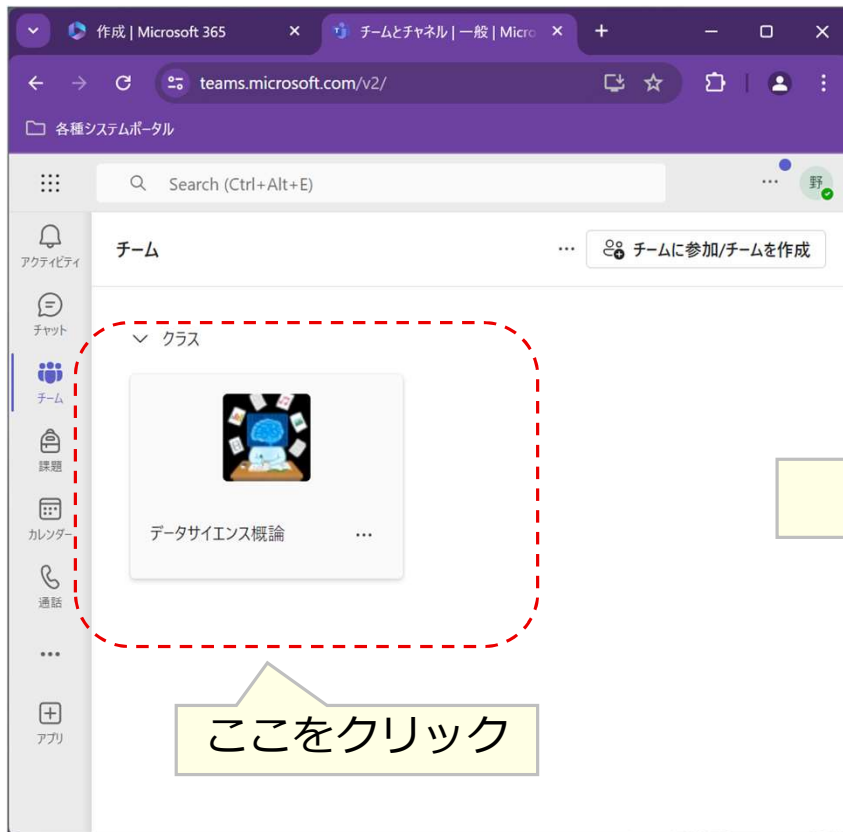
作成 | Microsoft 365
チームとチャネル | 一般 | Micro
teams.microsoft.com/v2/
各種システムポータル
Search (Ctrl+Alt+E)
...
野
アクティビティ
チャット
チーム
課題
カレンダー
通話
...
アプリ
チーム
...
チームに参加/チームを作成
クラス
データサイエンス概論
...
ここをクリック